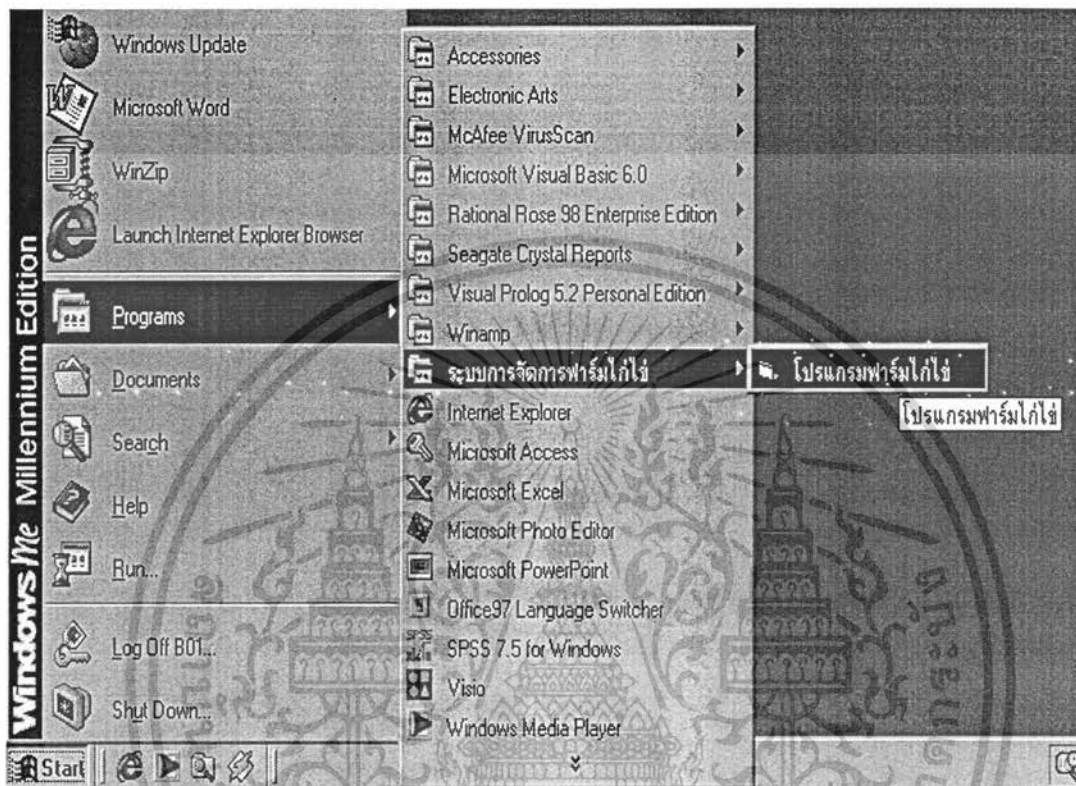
Windows Update
Microsoft Word
WinZip
Launch Internet Explorer Browser
Programs
Documents
Search
Help
Run...
Log Off B01...
Shut Down...

Windows Me Millennium Edition

Start

Accessories
Electronic Arts
McAfee VirusScan
Microsoft Visual Basic 6.0
Rational Rose 98 Enterprise Edition
Seagate Crystal Reports
Visual Prolog 5.2 Personal Edition
Winamp
ระบบการจัดการฟาร์มไก่ไข่
Internet Explorer
Microsoft Access
Microsoft Excel
Microsoft Photo Editor
Microsoft PowerPoint
Office97 Language Switcher
SPSS 7.5 for Windows
Visio
Windows Media Player

โปรแกรมฟาร์มไก่ไข่
โปรแกรมฟาร์มไก่ไข่